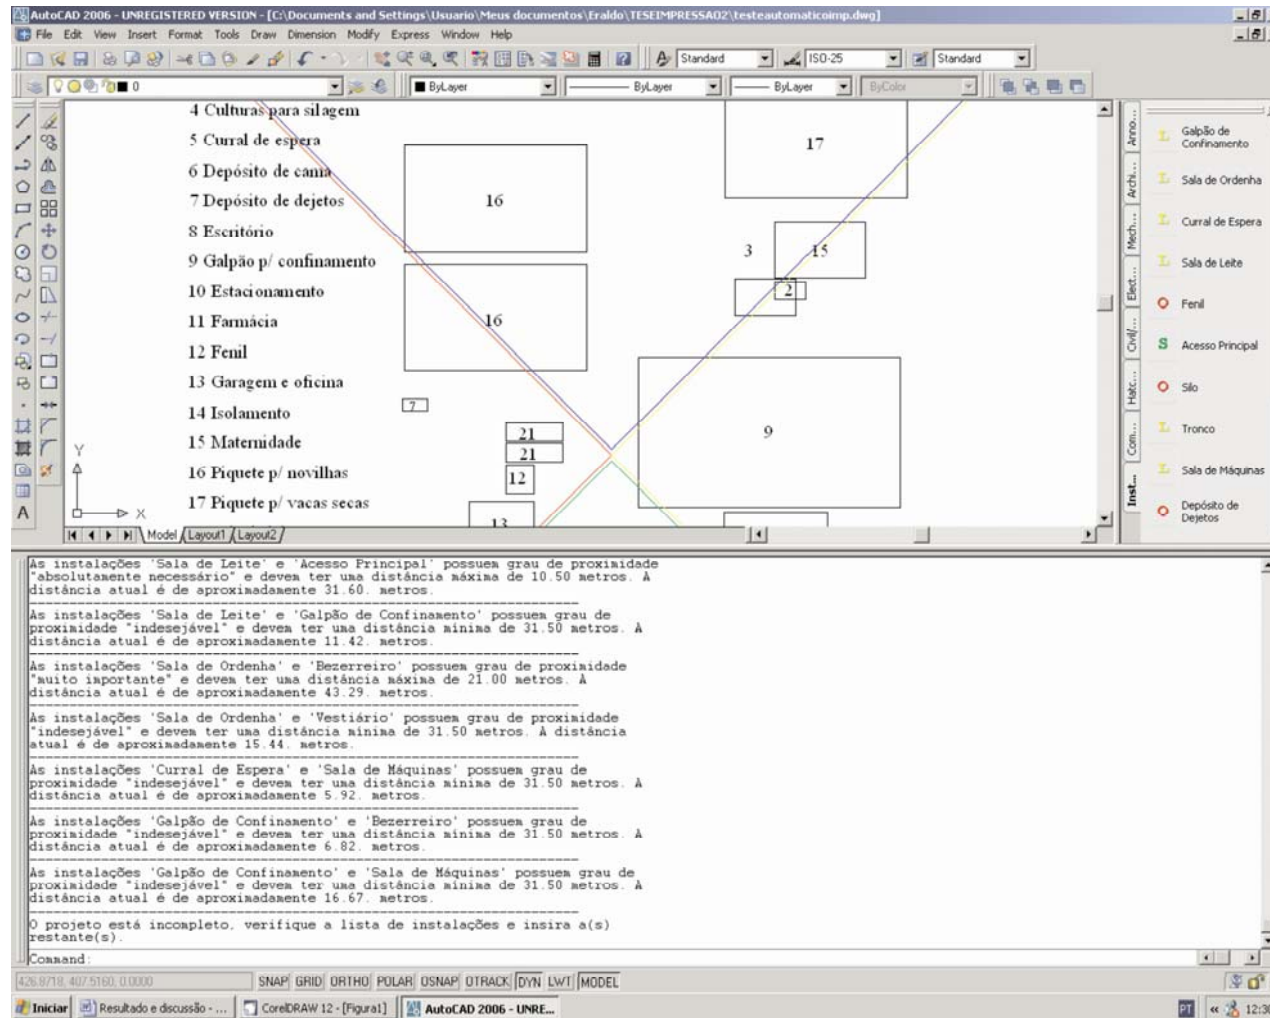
AutoCAD 2006 - UNREGISTERED VERSION - [C:\Documents and Settings\Usuario\Meus documentos\Eraldo\TESEIMPRESSA02\testeautomaticoimp.dwg]

File Edit View Insert Format Tools Draw Dimension Modify Express Window Help

Standard ISO-25 Standard

0 ByLayer ByLayer ByLayer ByColor

4 Culturas para silagem
5 Curral de espera
6 Depósito de cama
7 Depósito de dejetos
8 Escritório
9 Galpão p/ confinamento
10 Estacionamento
11 Farmácia
12 Fenil
13 Garagem e oficina
14 Isolamento
15 Maternidade
16 Piquete p/ novilhas
17 Piquete p/ vacas secas

16
16
17
3
15
2
9
7
21
21
12
13

Y
X

Model Layout1 Layout2

Anno... Archi... Mech... Elect... Civil/... Hatc... Com... Inst...

Galpão de Confinamento
Sala de Ordenha
Curral de Espera
Sala de Leite
Fenil
Acesso Principal
Silo
Tronco
Sala de Máquinas
Depósito de Dejetos

As instalações 'Sala de Leite' e 'Acesso Principal' possuem grau de proximidade "absolutamente necessário" e devem ter uma distância máxima de 10.50 metros. A distância atual é de aproximadamente 31.60. metros.

As instalações 'Sala de Leite' e 'Galpão de Confinamento' possuem grau de proximidade "indesejável" e devem ter uma distância mínima de 31.50 metros. A distância atual é de aproximadamente 11.42. metros.

As instalações 'Sala de Ordenha' e 'Bezerreiro' possuem grau de proximidade "muito importante" e devem ter uma distância máxima de 21.00 metros. A distância atual é de aproximadamente 43.29. metros.

As instalações 'Sala de Ordenha' e 'Vestiário' possuem grau de proximidade "indesejável" e devem ter uma distância mínima de 31.50 metros. A distância atual é de aproximadamente 15.44. metros.

As instalações 'Curral de Espera' e 'Sala de Máquinas' possuem grau de proximidade "indesejável" e devem ter uma distância mínima de 31.50 metros. A distância atual é de aproximadamente 5.92. metros.

As instalações 'Galpão de Confinamento' e 'Bezerreiro' possuem grau de proximidade "indesejável" e devem ter uma distância mínima de 31.50 metros. A distância atual é de aproximadamente 6.82. metros.

As instalações 'Galpão de Confinamento' e 'Sala de Máquinas' possuem grau de proximidade "indesejável" e devem ter uma distância mínima de 31.50 metros. A distância atual é de aproximadamente 16.67. metros.

O projeto está incompleto, verifique a lista de instalações e insira a(s) restante(s).

Command:

426.8718, 407.5160, 0.0000 SNAP GRID ORTHO POLAR OSNAP OTRACK DYN LWT MODEL

Iniciar Resultado e discussão - ... CorelDRAW 12 - [Figura1] AutoCAD 2006 - UNRE... PT 12:3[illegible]